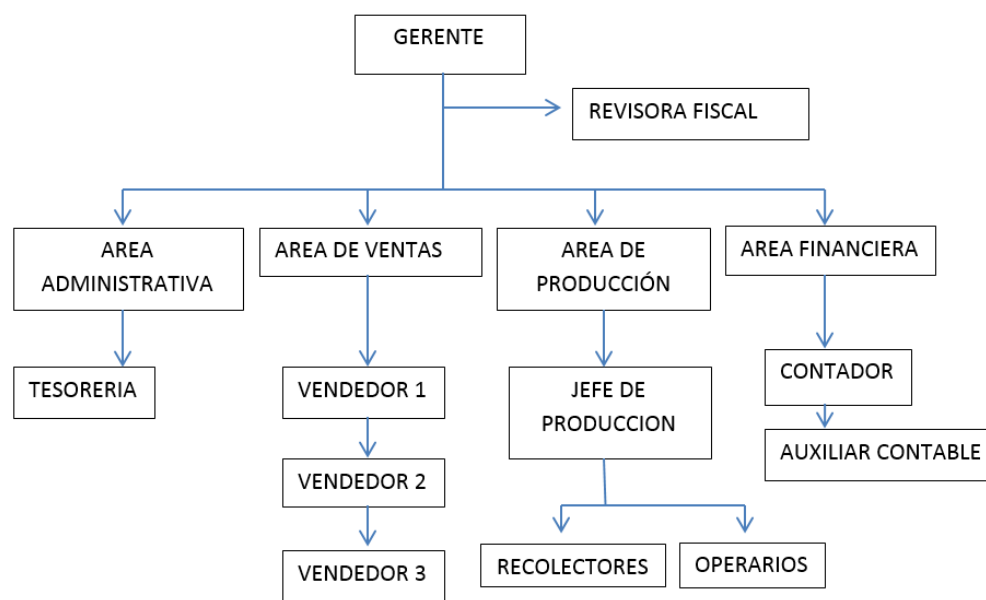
GERENTE

REVISORA FISCAL

AREA ADMINISTRATIVA

AREA DE VENTAS

AREA DE PRODUCCIÓN

AREA FINANCIERA

TESORERIA

VENDEDOR 1

VENDEDOR 2

VENDEDOR 3

JEFE DE PRODUCCION

RECOLECTORES

OPERARIOS

CONTADOR

AUXILIAR CONTABLE